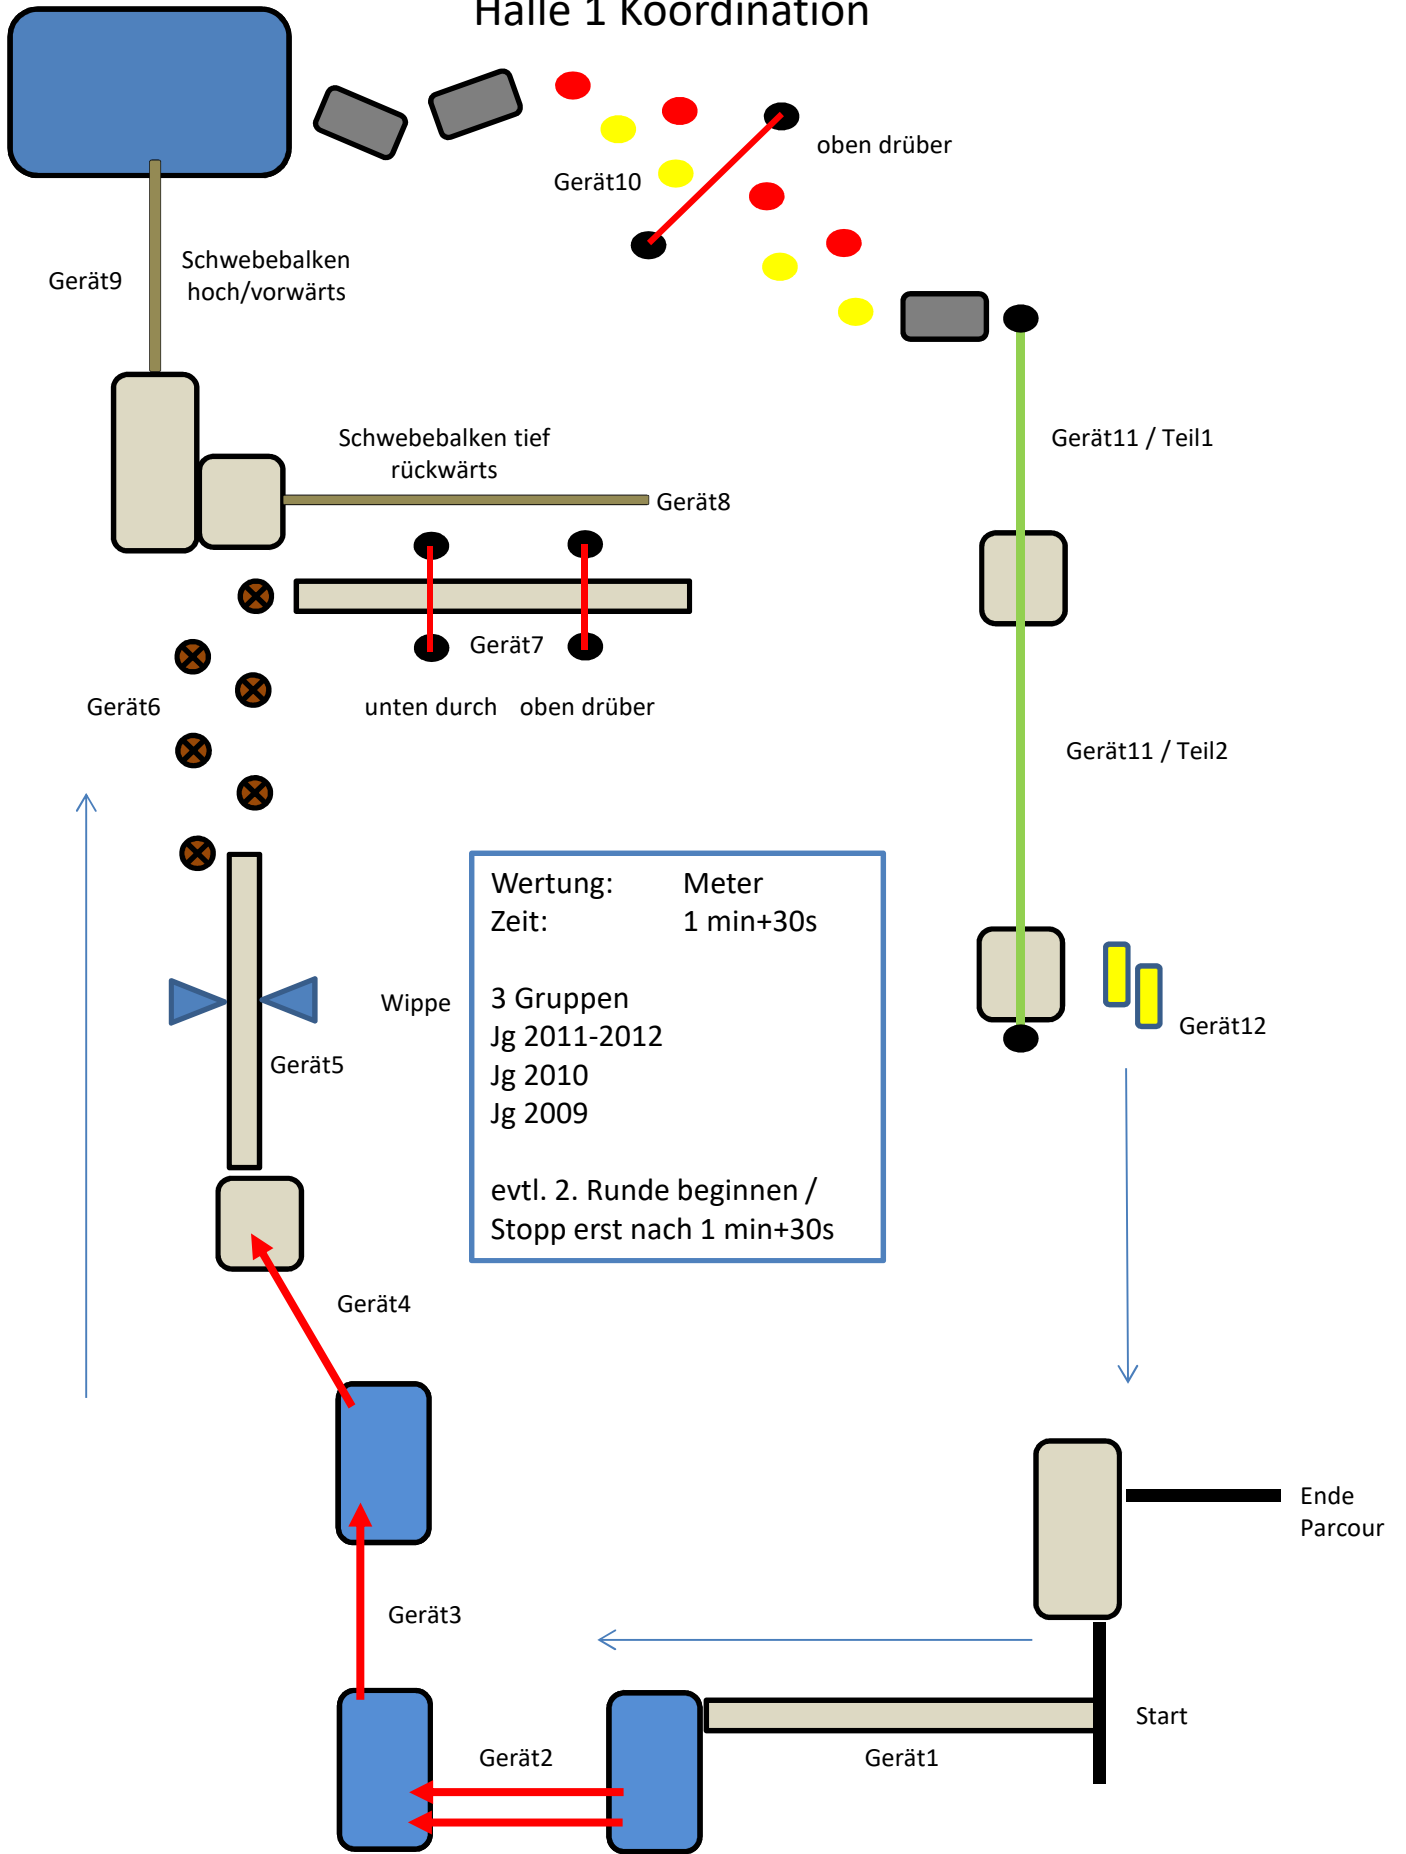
Halle 1 Koordination

oben drüber

Gerät10

Gerät9

Schwebebalken hoch/vorwärts

Gerät11 / Teil1

Schwebebalken tief rückwärts

Gerät8

Gerät7

Gerät6

unten durch

oben drüber

Gerät11 / Teil2

Wertung: Meter
Zeit: 1 min+30s

3 Gruppen
Jg 2011-2012
Jg 2010
Jg 2009

evtl. 2. Runde beginnen / Stopp erst nach 1 min+30s

Wippe

Gerät5

Gerät12

Gerät4

Ende Parcour

Gerät3

Start

Gerät2

Gerät1